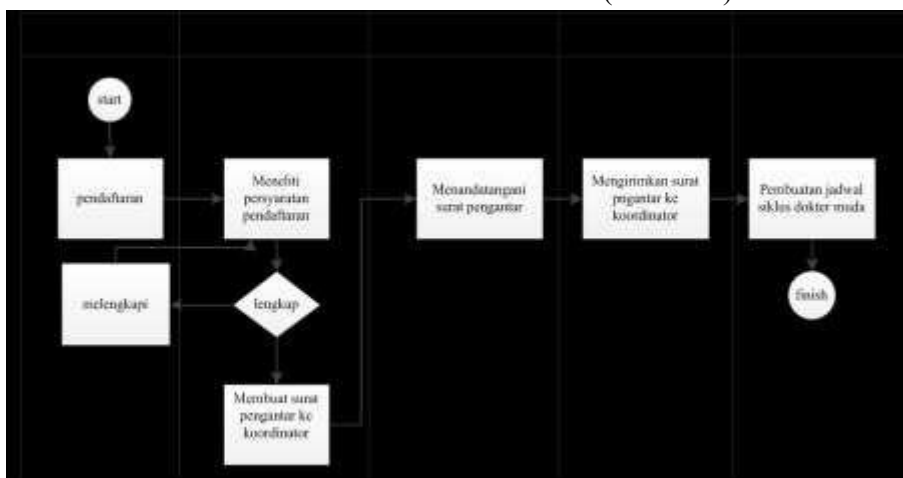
start

pendaftaran

Meneliti persyaratan pendaftaran

melengkapi

lengkap

Membuat surat pengantar ke koordinator

Menandatangani surat pengantar

Mengirimkan surat pngantar ke koordinator

Pembuatan jadwal siklus dokter muda

finish